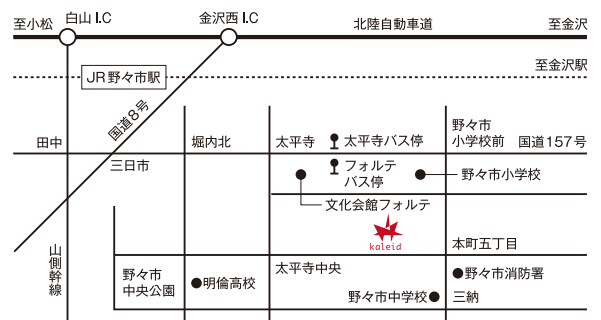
至小松
白山 I.C
金沢西 I.C
北陸自動車道
至金沢
JR野々市駅
至金沢駅
国道8号
田中
堀内北
太平寺
太平寺バス停
野々市
小学校前
国道157号
三日市
フォルテ
バス停
野々市小学校
文化会館フォルテ
山側幹線
kaleid
本町五丁目
野々市
中央公園
明倫高校
太平寺中央
野々市消防署
野々市中学校
三納